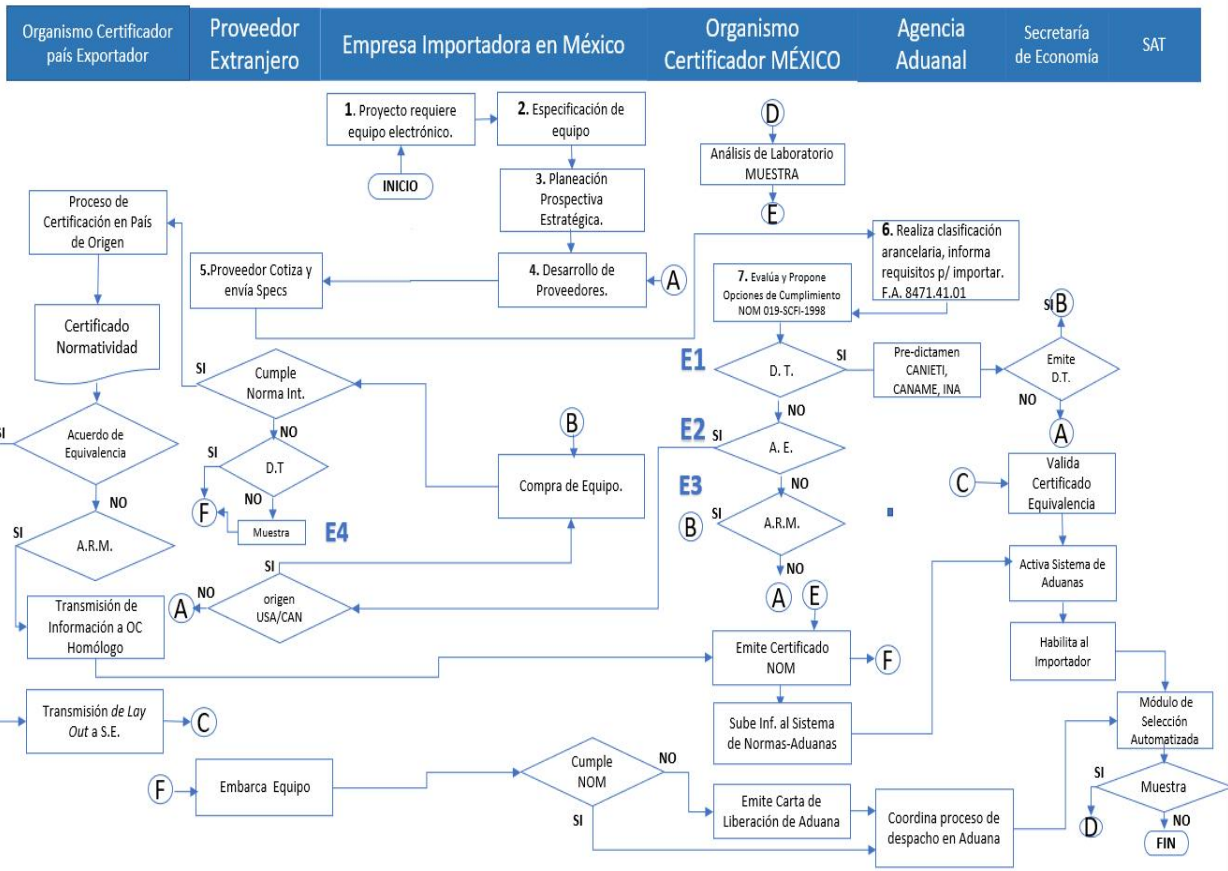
Organismo Certificador país Exportador
Proveedor Extranjero
Empresa Importadora en México
Organismo Certificador MÉXICO
Agencia Aduanal
Secretaría de Economía
SAT

1. Proyecto requiere equipo electrónico.
INICIO
2. Especificación de equipo
3. Planeación Prospectiva Estratégica.
4. Desarrollo de Proveedores.
A
5.Proveedor Cotiza y envía Specs
Proceso de Certificación en País de Origen
Certificado Normatividad
D
Análisis de Laboratorio MUESTRA
E
6. Realiza clasificación arancelaria, informa requisitos p/ importar. F.A. 8471.41.01
7. Evalúa y Propone Opciones de Cumplimiento NOM 019-SCFI-1998
SI B
E1
D. T.
SI
Pre-dictamen CANIETI, CANAME, INA
Emite D.T.
NO
A
NO
E2
SI
A. E.
NO
E3
SI
A.R.M.
B
NO
A
E
C
Valida Certificado Equivalencia
Activa Sistema de Aduanas
Habilita al Importador
SI
Cumple Norma Int.
NO
SI
D.T
NO
F
Muestra
E4
B
Compra de Equipo.
SI
Acuerdo de Equivalencia
NO
SI
A.R.M.
Transmisión de Información a OC Homólogo
NO
A
SI
origen USA/CAN
Emite Certificado NOM
F
Sube Inf. al Sistema de Normas-Aduanas
Transmisión de Lay Out a S.E.
C
F
Embarca Equipo
Cumple NOM
NO
SI
Emite Carta de Liberación de Aduana
Coordina proceso de despacho en Aduana
Módulo de Selección Automatizada
SI
Muestra
D
NO
FIN